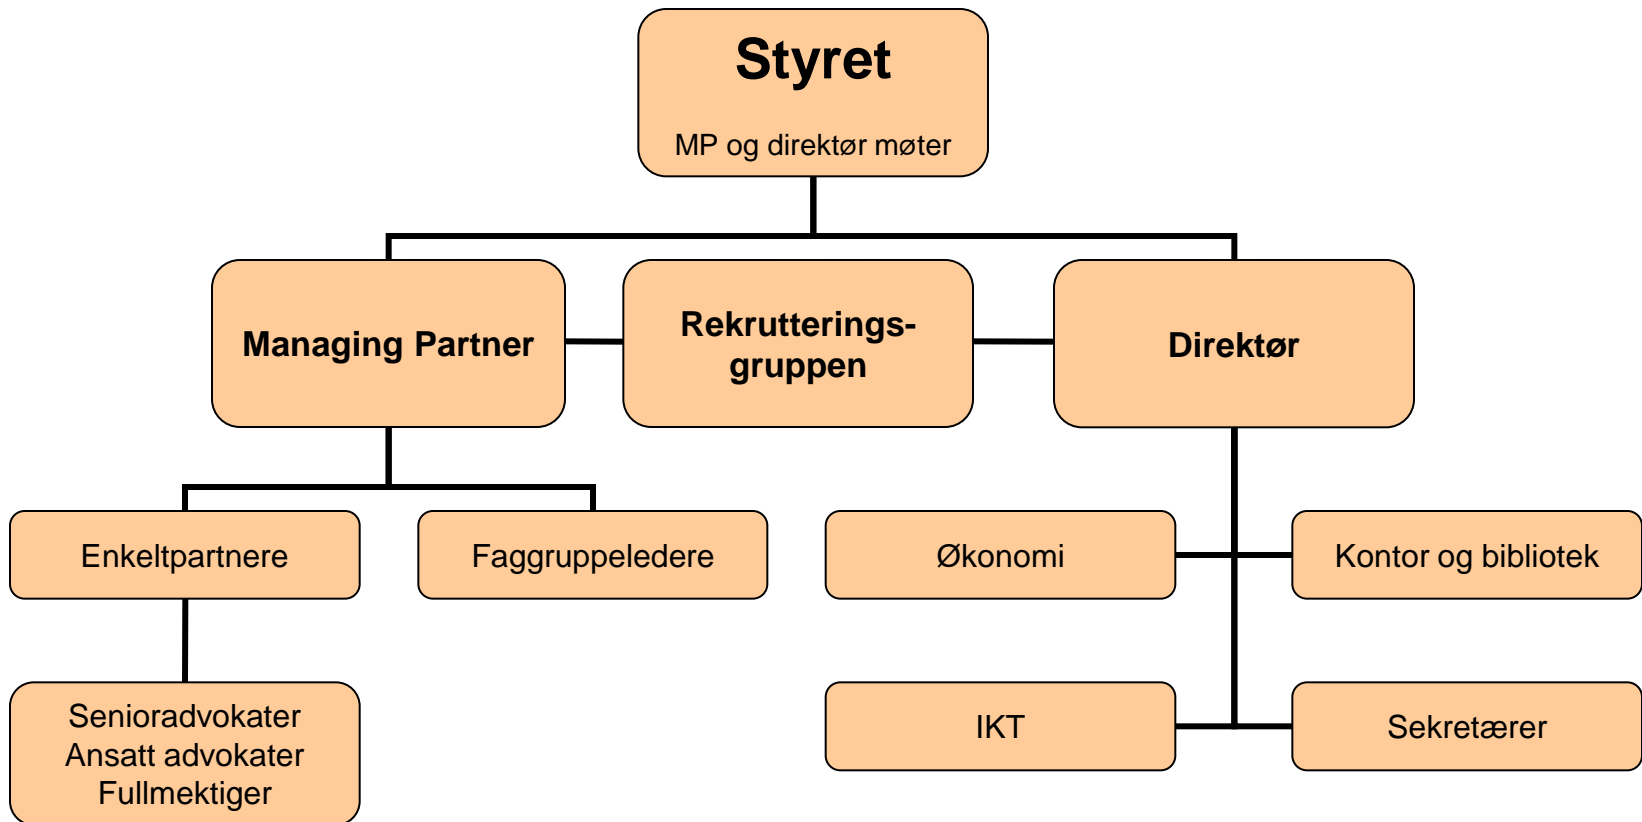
Styret

MP og direktør møter

Managing Partner

Rekrutterings-
gruppen

Direktør

Enkeltpartnere

Faggruppeledere

Økonomi

Kontor og bibliotek

Senioradvokater
Ansatt advokater
Fullmektiger

IKT

Sekretærer